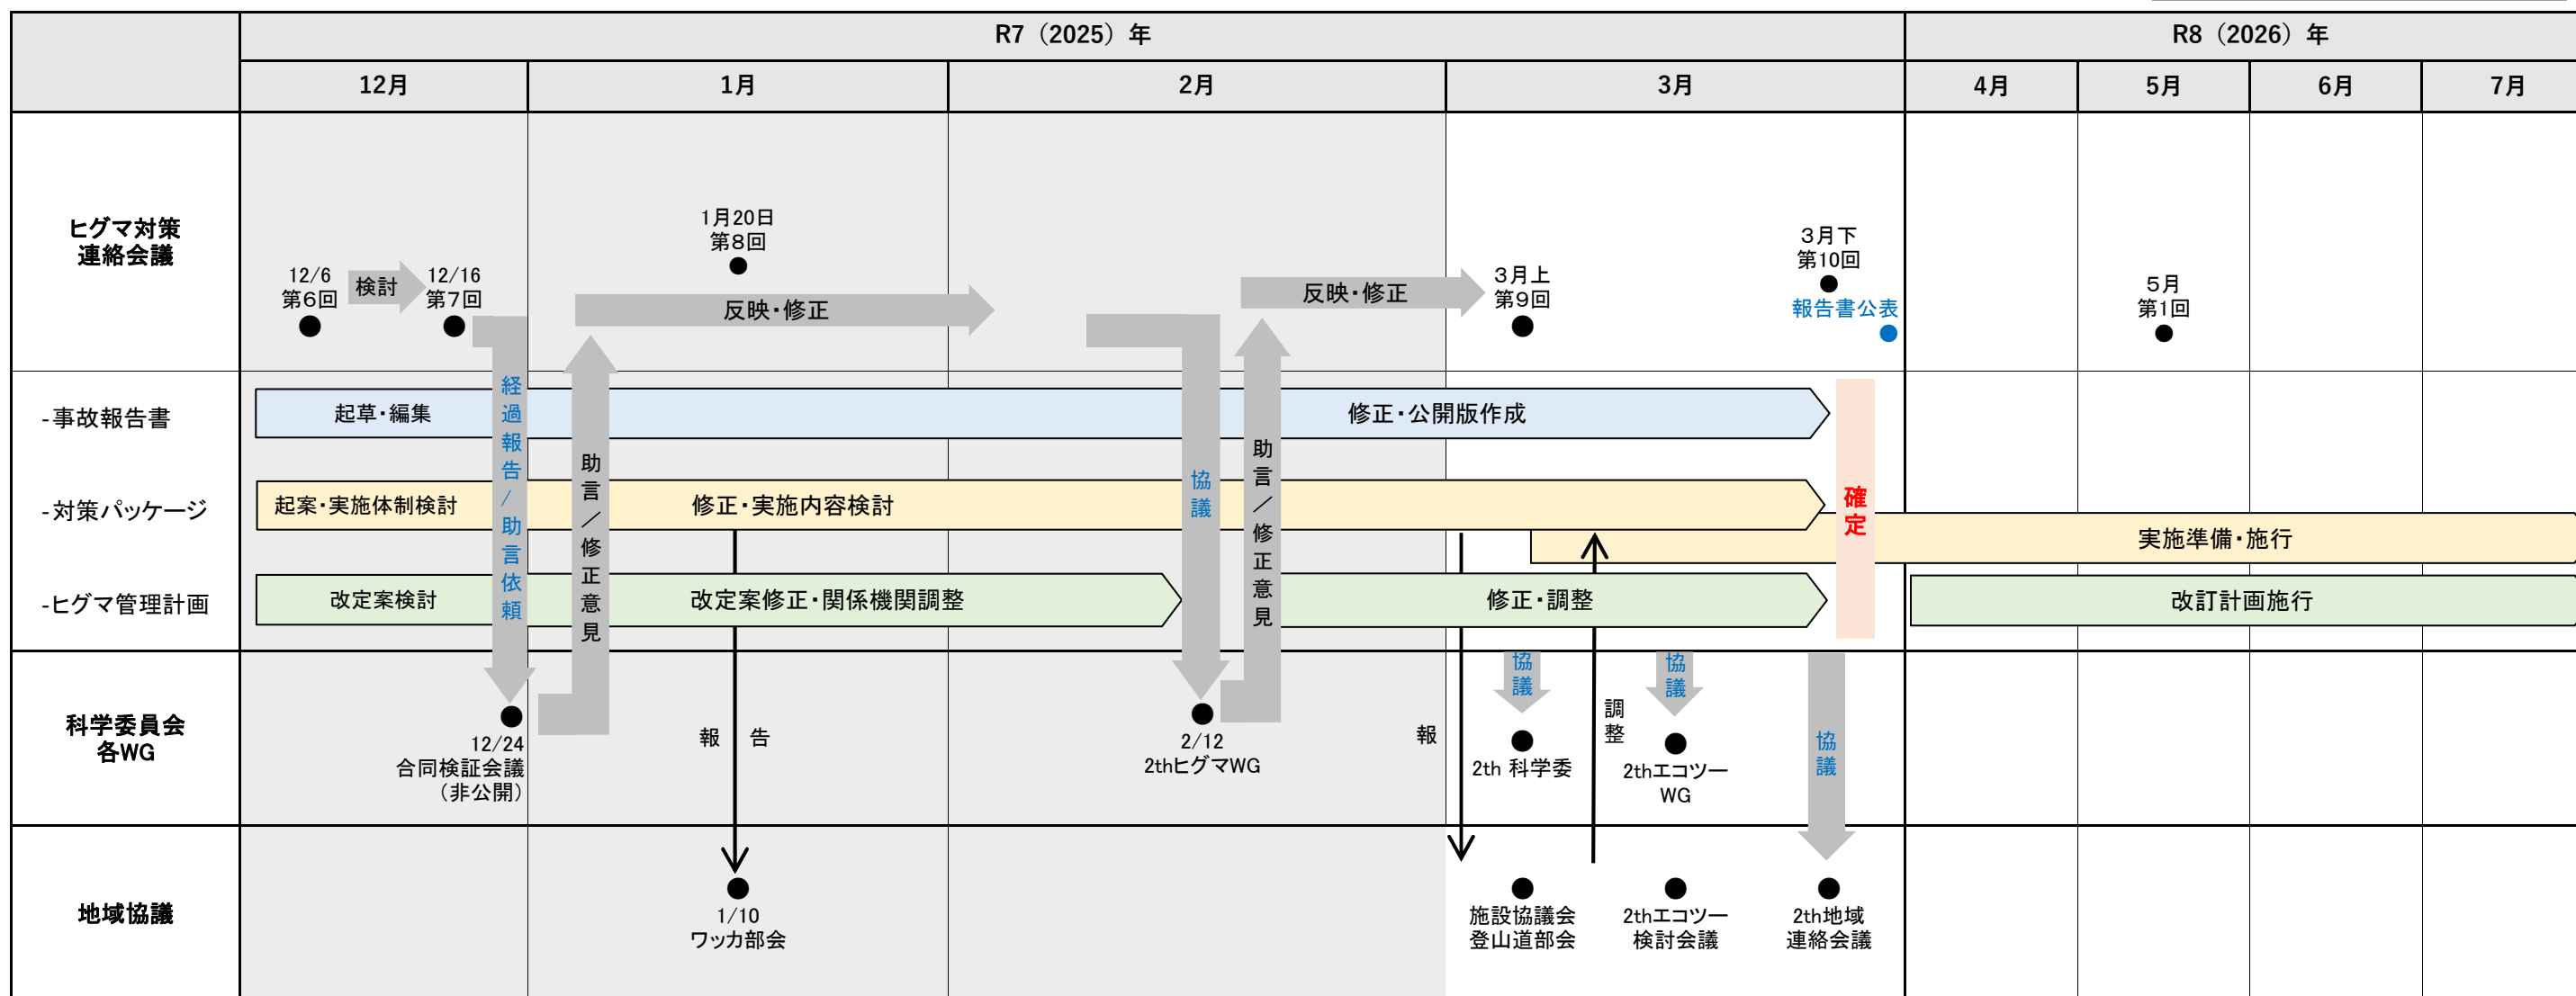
| | R7（2025）年 | | | | R8（2026）年 | | | |
|---|---|---|---|---|---|---|---|---|
| | 12月 | 1月 | 2月 | 3月 | 4月 | 5月 | 6月 | 7月 |

ヒグマ対策連絡会議

12/6 第6回
検討
12/16 第7回
1月20日 第8回
反映・修正
反映・修正
3月上 第9回
3月下 第10回
報告書公表
5月 第1回

-事故報告書
起草・編集
修正・公開版作成

-対策パッケージ
起案・実施体制検討
修正・実施内容検討
実施準備・施行

-ヒグマ管理計画
改定案検討
改定案修正・関係機関調整
修正・調整
改訂計画施行

経過報告／助言依頼
助言／修正意見
協議
助言／修正意見
確定

科学委員会各WG

12/24 合同検証会議（非公開）
報告
2/12 2thヒグマWG
報
協議
2th 科学委
調整
協議
2thエコツーWG
協議

地域協議

1/10 ワッカ部会
施設協議会 登山道部会
2thエコツー検討会議
2th地域連絡会議